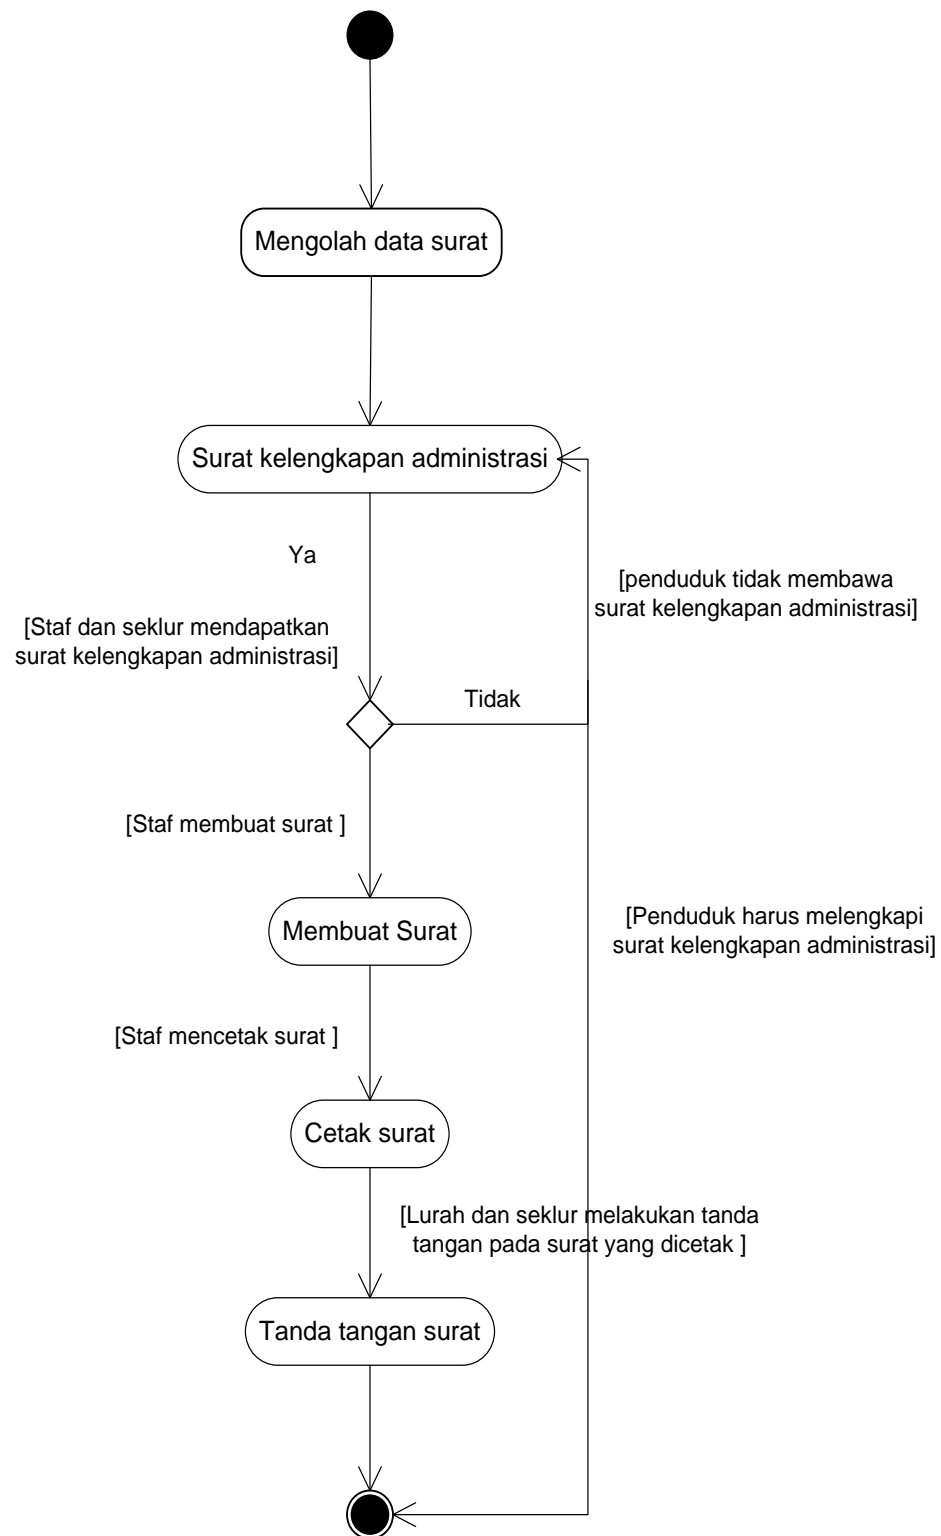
Mengolah data surat

Surat kelengkapan administrasi

Ya

[penduduk tidak membawa surat kelengkapan administrasi]

[Staf dan seklur mendapatkan surat kelengkapan administrasi]

Tidak

[Staf membuat surat ]

Membuat Surat

[Penduduk harus melengkapi surat kelengkapan administrasi]

[Staf mencetak surat ]

Cetak surat

[Lurah dan seklur melakukan tanda tangan pada surat yang dicetak ]

Tanda tangan surat